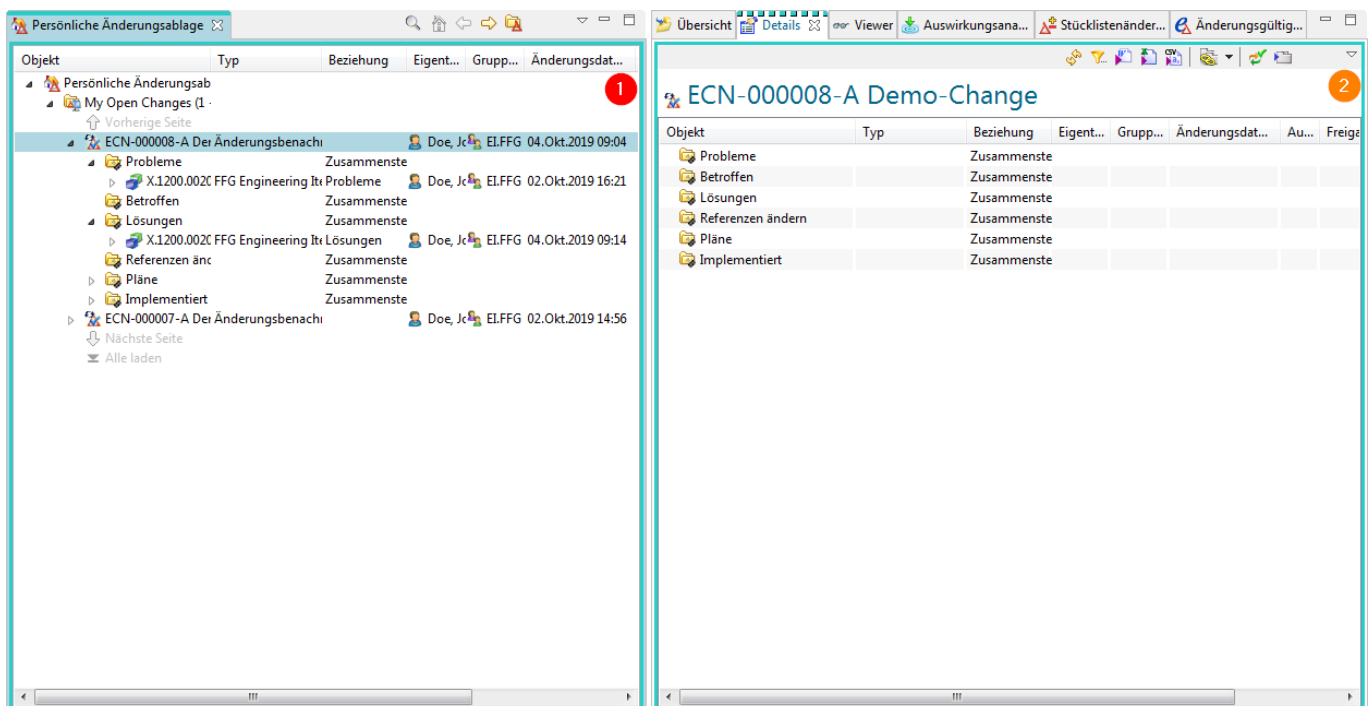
Persönliche Änderungsablage ☒

| Objekt | Typ | Beziehung | Eigent... | Grupp... | Änderungsdat... |
|---|---|---|---|---|---|
| Persönliche Änderungsab | | | | | |
| My Open Changes (1 - | | | | | |
| Vorherige Seite | | | | | |
| ECN-000008-A Der | Änderungsbenachı | | Doe, Jc | EI.FFG | 04.Okt.2019 09:04 |
| Probleme | | Zusammenste | | | |
| X.1200.002( | FFG Engineering Ite | Probleme | Doe, Jc | EI.FFG | 02.Okt.2019 16:21 |
| Betroffen | | Zusammenste | | | |
| Lösungen | | Zusammenste | | | |
| X.1200.002( | FFG Engineering Ite | Lösungen | Doe, Jc | EI.FFG | 04.Okt.2019 09:14 |
| Referenzen änc | | Zusammenste | | | |
| Pläne | | Zusammenste | | | |
| Implementiert | | Zusammenste | | | |
| ECN-000007-A Der | Änderungsbenachı | | Doe, Jc | EI.FFG | 02.Okt.2019 14:56 |
| Nächste Seite | | | | | |
| Alle laden | | | | | |

1

Übersicht | Details ☒ | Viewer | Auswirkungsana... | Stücklistenänder... | Änderungsgültig...

ECN-000008-A Demo-Change

2

| Objekt | Typ | Beziehung | Eigent... | Grupp... | Änderungsdat... | Au... | Freiga |
|---|---|---|---|---|---|---|---|
| Probleme | | Zusammenste | | | | | |
| Betroffen | | Zusammenste | | | | | |
| Lösungen | | Zusammenste | | | | | |
| Referenzen ändern | | Zusammenste | | | | | |
| Pläne | | Zusammenste | | | | | |
| Implementiert | | Zusammenste | | | | | |